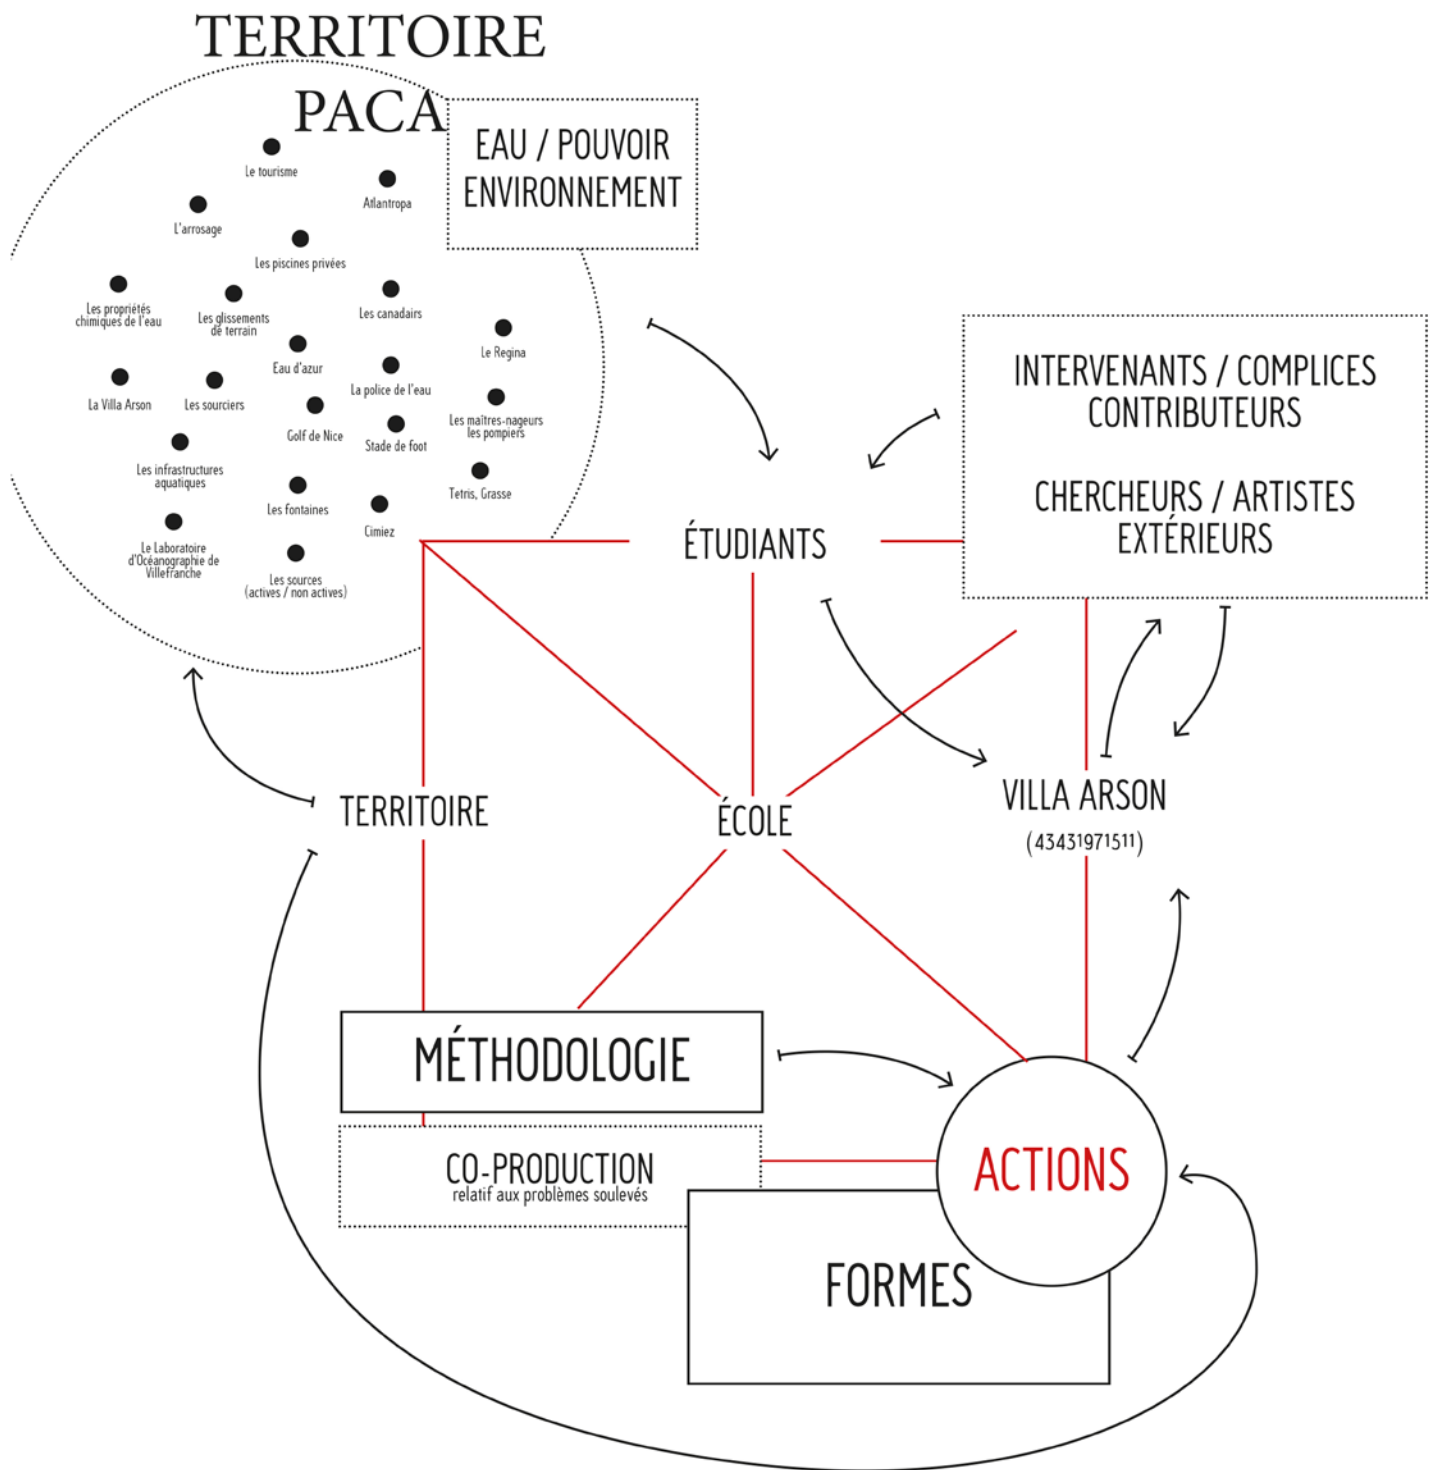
TERRITOIRE PACA

EAU / POUVOIR ENVIRONNEMENT

Le tourisme

Atlantropa

L'arrosage

Les piscines privées

Les propriétés chimiques de l'eau

Les glissements de terrain

Les canadairs

Le Regina

Eau d'azur

La police de l'eau

La Villa Arson

Les sourciers

Golf de Nice

Stade de foot

Les maîtres-nageurs les pompiers

Les infrastructures aquatiques

Tetris, Grasse

Les fontaines

Cimiez

Le Laboratoire d'Océanographie de Villefranche

Les sources (actives / non actives)

INTERVENANTS / COMPLICES CONTRIBUTEURS

CHERCHEURS / ARTISTES EXTÉRIEURS

ÉTUDIANTS

TERRITOIRE

ÉCOLE

VILLA ARSON
(43431971511)

MÉTHODOLOGIE

CO-PRODUCTION
relatif aux problèmes soulevés

ACTIONS

FORMES